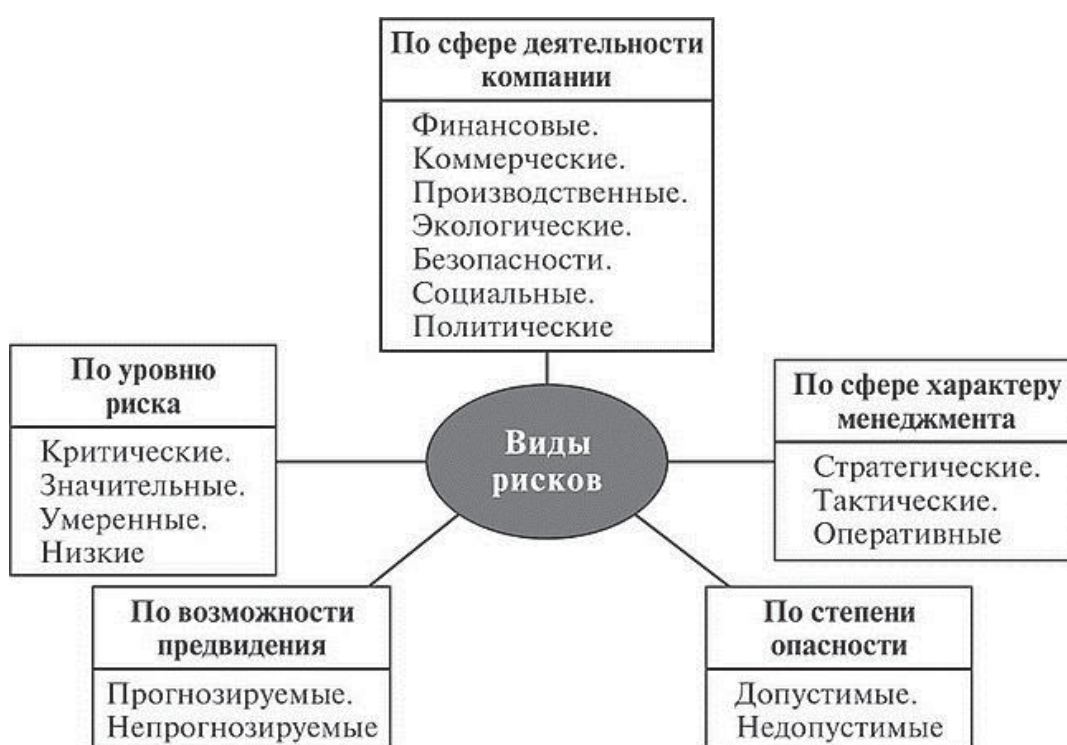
По сфере деятельности компании

Финансовые.
Коммерческие.
Производственные.
Экологические.
Безопасности.
Социальные.
Политические

По уровню риска

Критические.
Значительные.
Умеренные.
Низкие

Виды рисков

По сфере характеру менеджмента

Стратегические.
Тактические.
Оперативные

По возможности предвидения

Прогнозируемые.
Непрогнозируемые

По степени опасности

Допустимые.
Недопустимые